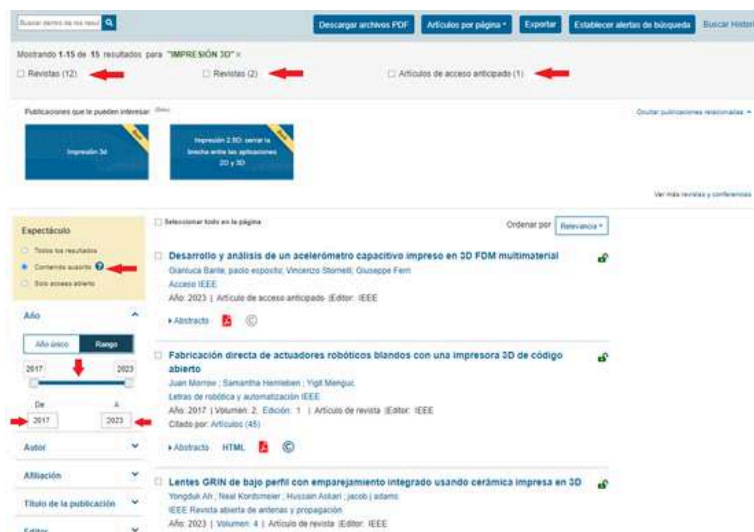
Buscar dentro de los resul

Descargar archivos PDF | Artículos por página | Exportar | Establecer alertas de búsqueda | Buscar Histor

Mostrando 1-15 de 15 resultados para "IMPRESIÓN 3D" ×

Revistas (12) | Revistas (2) | Artículos de acceso anticipado (1)

Publicaciones que le pueden interesar (Beta)

Ocultar publicaciones relacionadas

Impresión 3d

Impresión 2.5D: cerrar la brecha entre las aplicaciones 2D y 3D

Ver más revistas y conferencias

Espectáculo

Todos los resultados

Contenido suscrito

Solo acceso abierto

Año

Año único | Rango

2017 | 2023

De | A

2017 | 2023

Autor

Afiliación

Título de la publicación

Editor

Seleccionar todo en la página

Ordenar por Relevancia

Desarrollo y análisis de un acelerómetro capacitivo impreso en 3D FDM multimaterial
Gianluca Barile; paolo esposito; Vincenzo Stornelli; Giuseppe Ferri
Acceso IEEE
Año: 2023 | Artículo de acceso anticipado | Editor: IEEE
Abstracto

Fabricación directa de actuadores robóticos blandos con una impresora 3D de código abierto
Juan Morrow; Samantha Hemleben; Yigit Menguc
Letras de robótica y automatización IEEE
Año: 2017 | Volumen: 2, Edición: 1 | Artículo de revista | Editor: IEEE
Citado por: Artículos (45)
Abstracto HTML

Lentes GRIN de bajo perfil con emparejamiento integrado usando cerámica impresa en 3D
Yongduk Ah; Neal Kordsmeier; Hussain Askari; jacob j adams
IEEE Revista abierta de antenas y propagación
Año: 2023 | Volumen: 4 | Artículo de revista | Editor: IEEE